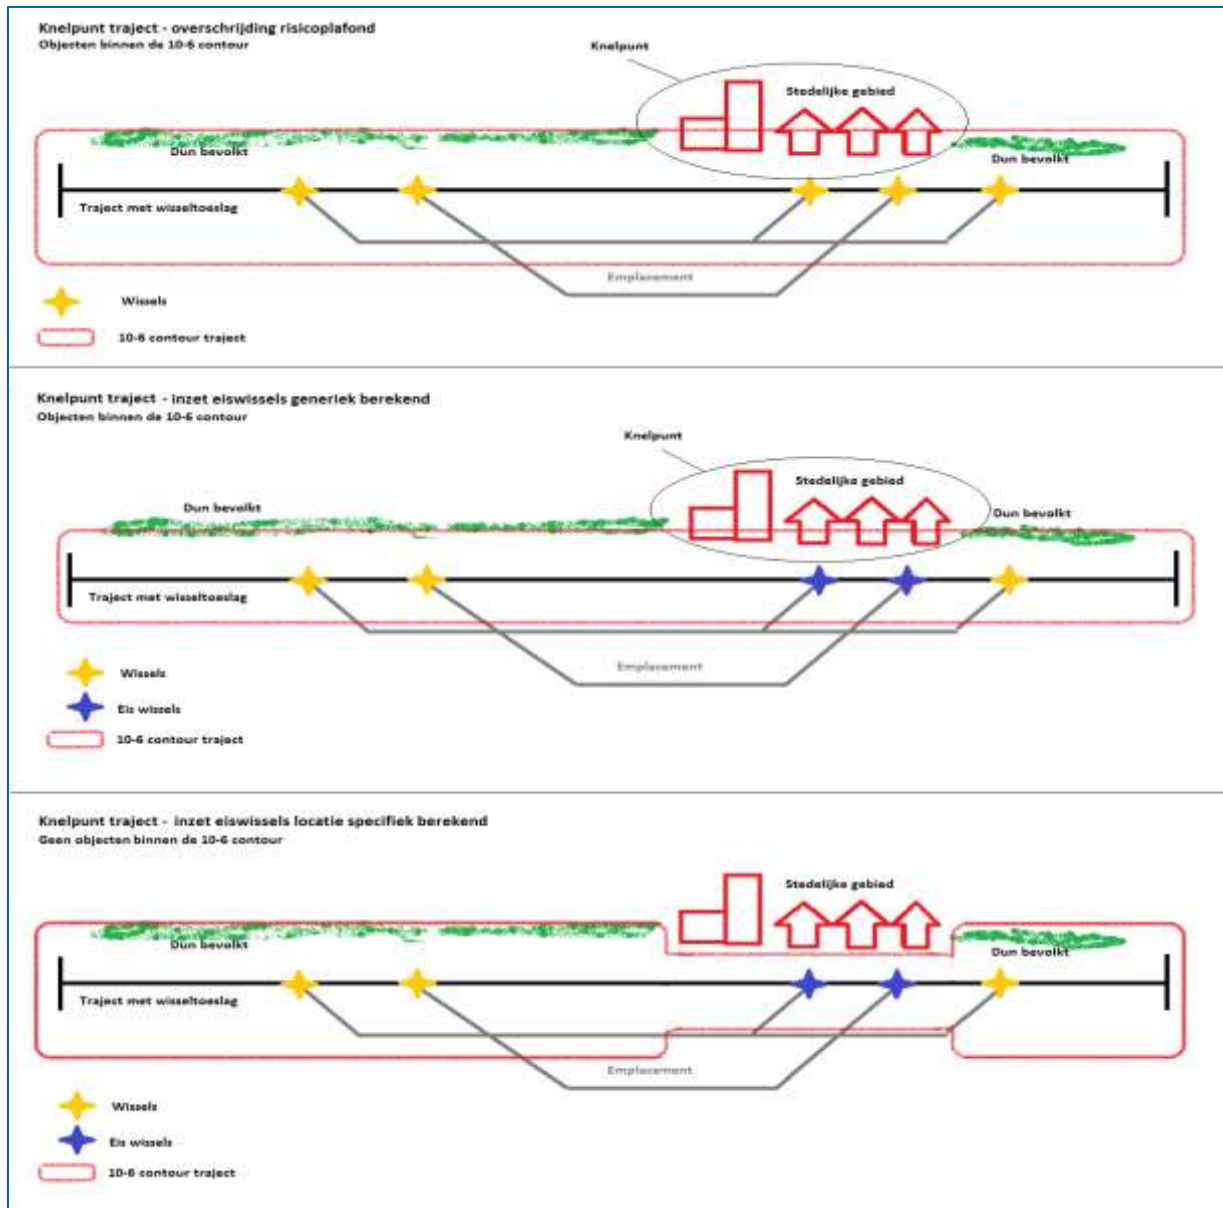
Knelpunt traject - overschrijding risicoplafond
Objecten binnen de 10-6 contour

Knelpunt

Stedelijke gebied

Dun bevolkt

Dun bevolkt

Traject met wisseltoeslag

Emplacement

Wissels

10-6 contour traject

Knelpunt traject - inzet eiswissels generiek berekend
Objecten binnen de 10-6 contour

Knelpunt

Stedelijke gebied

Dun bevolkt

Dun bevolkt

Traject met wisseltoeslag

Emplacement

Wissels

Eis wissels

10-6 contour traject

Knelpunt traject - inzet eiswissels locatie specifiek berekend
Geen objecten binnen de 10-6 contour

Stedelijke gebied

Dun bevolkt

Dun bevolkt

Traject met wisseltoeslag

Emplacement

Wissels

Eis wissels

10-6 contour traject